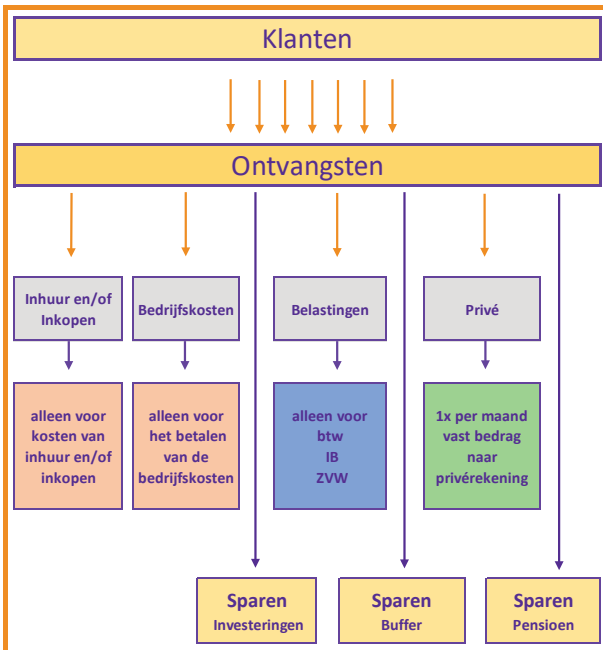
Klanten

Ontvangsten

Inhuur en/of Inkopen

Bedrijfskosten

Belastingen

Privé

alleen voor kosten van inhuur en/of inkopen

alleen voor het betalen van de bedrijfskosten

alleen voor btw IB ZVW

1x per maand vast bedrag naar privérekening

Sparen Investeringen

Sparen Buffer

Sparen Pensioen